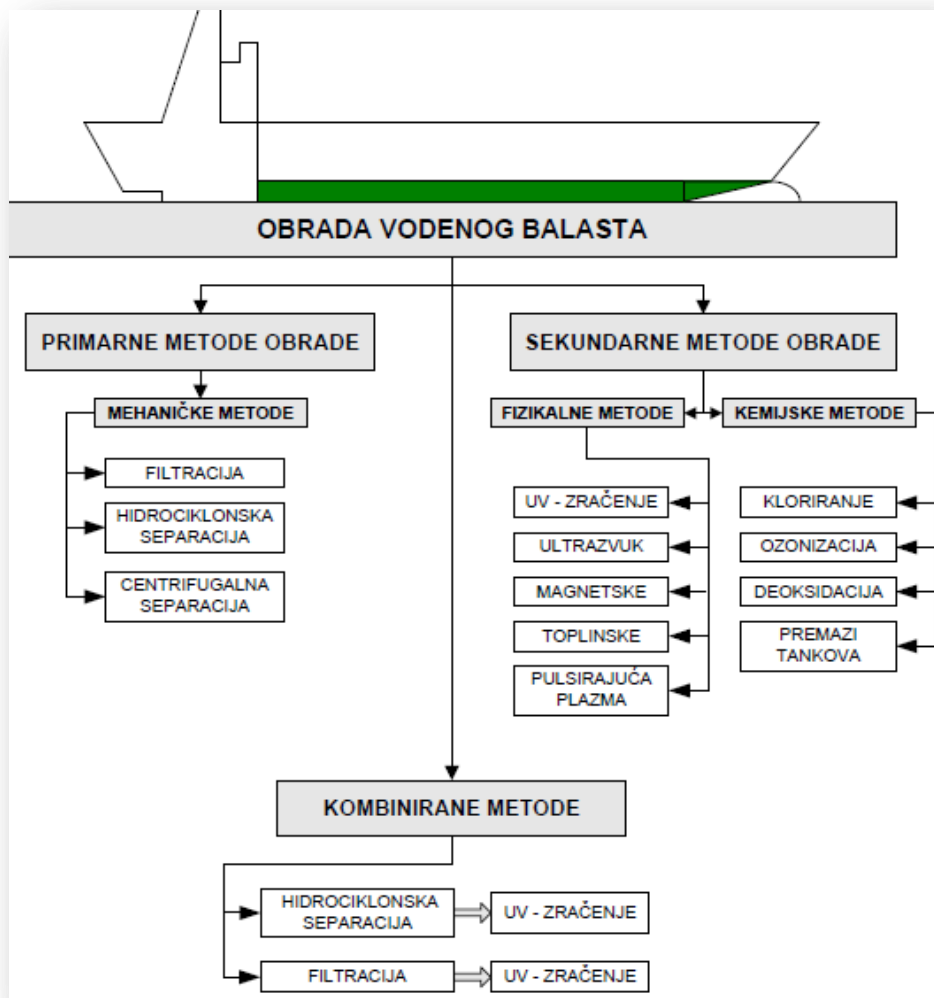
OBRADA VODENOG BALASTA

PRIMARNE METODE OBRADE

MEHANIČKE METODE

FILTRACIJA

HIDROCIKLONSKA SEPARACIJA

CENTRIFUGALNA SEPARACIJA

SEKUNDARNE METODE OBRADE

FIZIKALNE METODE

KEMIJSKE METODE

UV - ZRAČENJE

ULTRAZVUK

MAGNETSKE

TOPLINSKE

PULSIRAJUĆA PLAZMA

KLORIRANJE

OZONIZACIJA

DEOKSIDACIJA

PREMAZI TANKOVA

KOMBINIRANE METODE

HIDROCIKLONSKA SEPARACIJA

UV - ZRAČENJE

FILTRACIJA

UV - ZRAČENJE